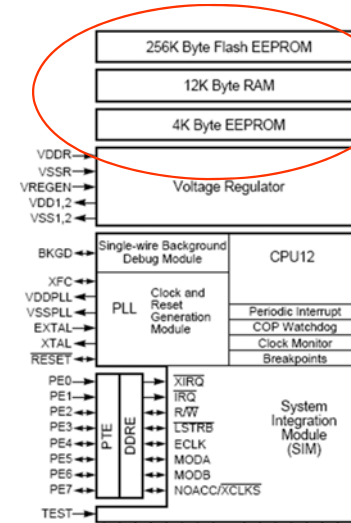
256K Byte Flash EEPROM

12K Byte RAM

4K Byte EEPROM

VDDR
VSSR
VREGEN
VDD1,2
VSS1,2

Voltage Regulator

BKGD

Single-wire Background Debug Module

CPU12

XFC
VDDPLL
VSSPLL
EXTAL
XTAL
$\overline{RESET}$

PLL

Clock and Reset Generation Module

Periodic Interrupt
COP Watchdog
Clock Monitor
Breakpoints

PE0
PE1
PE2
PE3
PE4
PE5
PE6
PE7

PTE

DDRE

$\overline{XIRQ}$
$\overline{IRQ}$
R/$\overline{W}$
$\overline{LSTRB}$
ECLK
MODA
MODB
NOACC/$\overline{XCLKS}$

System Integration Module (SIM)

TEST